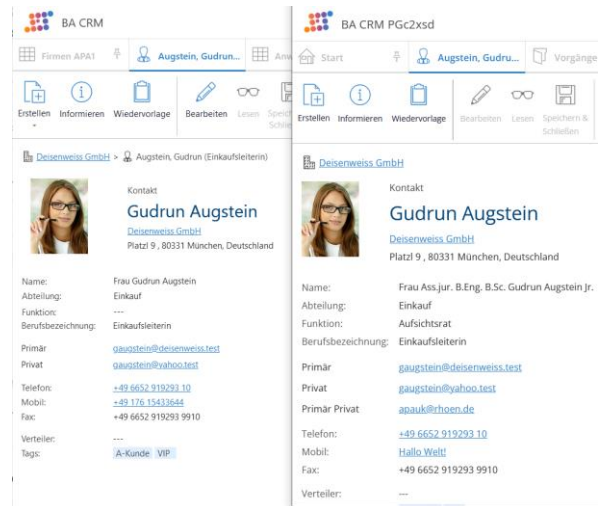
BA CRM

Firmen APA1 | Augstein, Gudrun... | Anw

Erstellen | Informieren | Wiedervorlage | Bearbeiten | Lesen | Speichern & Schließen

Deisenweiss GmbH > Augstein, Gudrun (Einkaufsleiterin)

Kontakt

Gudrun Augstein

Deisenweiss GmbH

Platzl 9 , 80331 München, Deutschland

| | |
|---|---|
| Name: | Frau Gudrun Augstein |
| Abteilung: | Einkauf |
| Funktion: | --- |
| Berufsbezeichnung: | Einkaufsleiterin |
| Primär | gaugstein@deisenweiss.test |
| Privat | gaugstein@yahoo.test |
| Telefon: | +49 6652 919293 10 |
| Mobil: | +49 176 15433644 |
| Fax: | +49 6652 919293 9910 |
| Verteiler: | --- |
| Tags: | A-Kunde VIP |

BA CRM PGc2xsd

Start | Augstein, Gudru... | Vorgänge

Erstellen | Informieren | Wiedervorlage | Bearbeiten | Lesen | Speichern & Schließen

Deisenweiss GmbH

Kontakt

Gudrun Augstein

Deisenweiss GmbH

Platzl 9 , 80331 München, Deutschland

| | |
|---|---|
| Name: | Frau Ass.jur. B.Eng. B.Sc. Gudrun Augstein Jr. |
| Abteilung: | Einkauf |
| Funktion: | Aufsichtsrat |
| Berufsbezeichnung: | Einkaufsleiterin |
| Primär | gaugstein@deisenweiss.test |
| Privat | gaugstein@yahoo.test |
| Primär Privat | apauk@rhoen.de |
| Telefon: | +49 6652 919293 10 |
| Mobil: | Hallo Welt! |
| Fax: | +49 6652 919293 9910 |
| Verteiler: | --- |